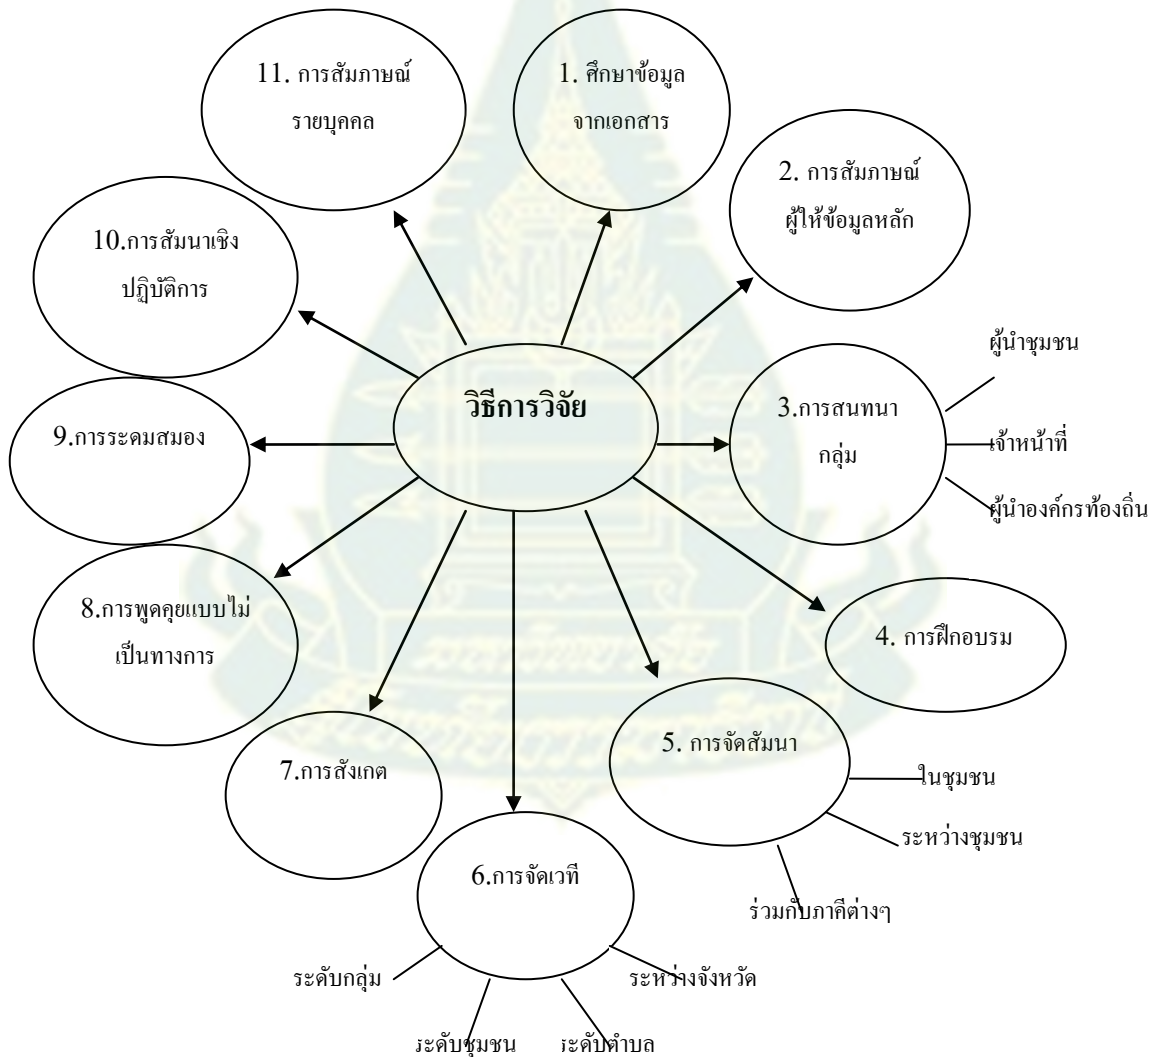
วิธีการวิจัย

1. ศึกษาข้อมูลจากเอกสาร

2. การสัมภาษณ์ผู้ให้ข้อมูลหลัก

3.การสนทนากลุ่ม

ผู้นำชุมชน

เจ้าหน้าที่

ผู้นำองค์กรท้องถิ่น

4. การฝึกอบรม

5. การจัดสัมนา

ในชุมชน

ระหว่างชุมชน

ร่วมกับภาคีต่างๆ

6.การจัดเวที

ระดับกลุ่ม

ระดับชุมชน

ระดับตำบล

ระหว่างจังหวัด

7.การสังเกต

8.การพูดคุยแบบไม่เป็นทางการ

9.การระดมสมอง

10.การสัมนาเชิงปฏิบัติการ

11. การสัมภาษณ์รายบุคคล